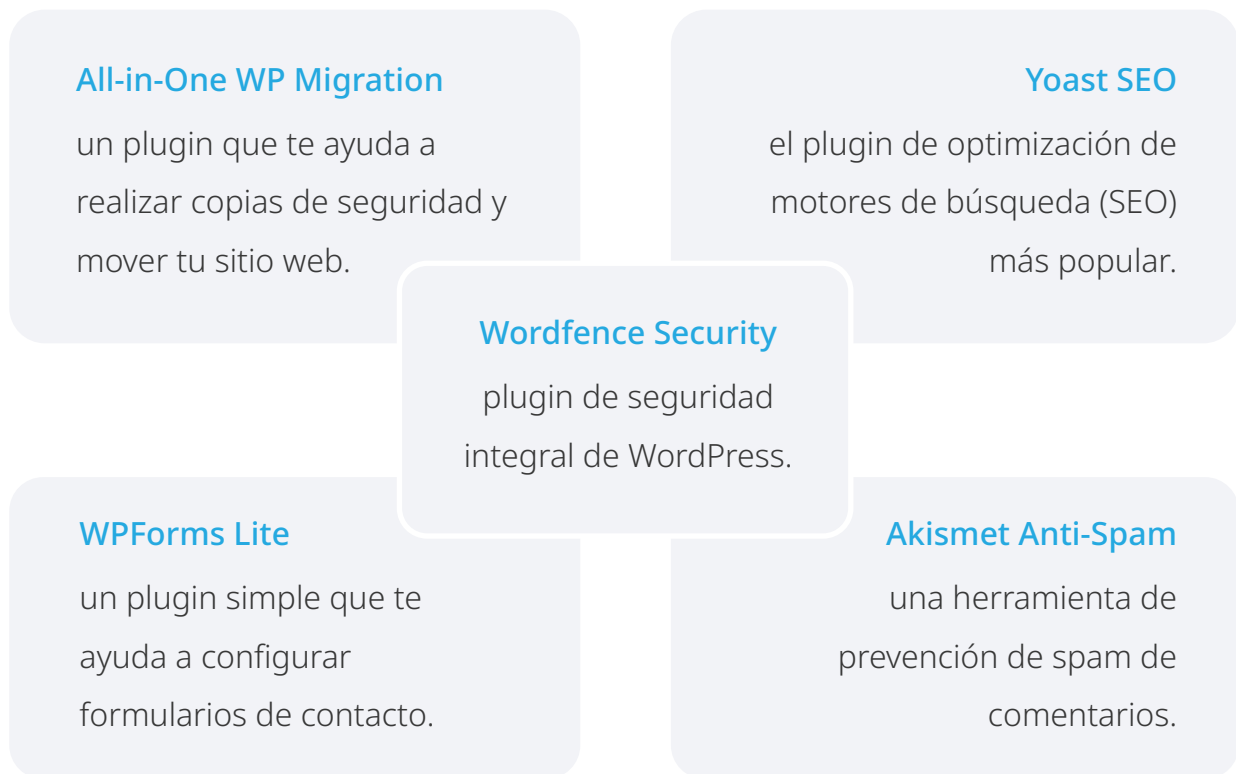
All-in-One WP Migration
un plugin que te ayuda a realizar copias de seguridad y mover tu sitio web.

Yoast SEO
el plugin de optimización de motores de búsqueda (SEO) más popular.

Wordfence Security
plugin de seguridad integral de WordPress.

WPForms Lite
un plugin simple que te ayuda a configurar formularios de contacto.

Akismet Anti-Spam
una herramienta de prevención de spam de comentarios.